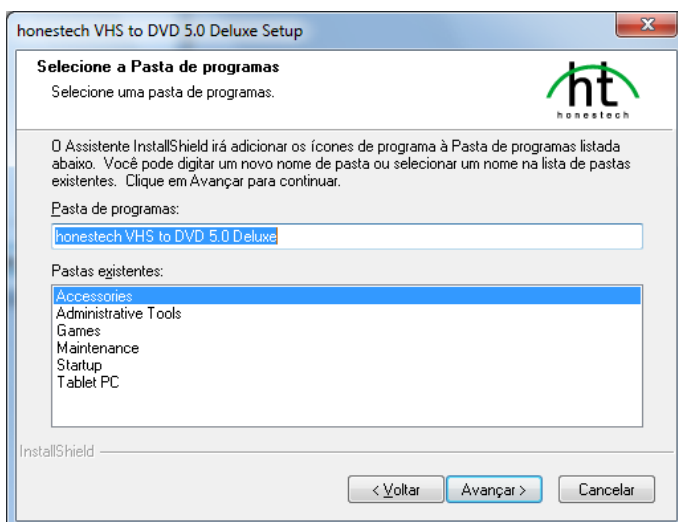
honestech VHS to DVD 5.0 Deluxe Setup

Selecione a Pasta de programas
Selecione uma pasta de programas.

ht
honestech

O Assistente InstallShield irá adicionar os ícones de programa à Pasta de programas listada abaixo. Você pode digitar um novo nome de pasta ou selecionar um nome na lista de pastas existentes. Clique em Avançar para continuar.

Pasta de programas:

honestech VHS to DVD 5.0 Deluxe

Pastas existentes:

Accessories
Administrative Tools
Games
Maintenance
Startup
Tablet PC

InstallShield

< Voltar
Avançar >
Cancelar